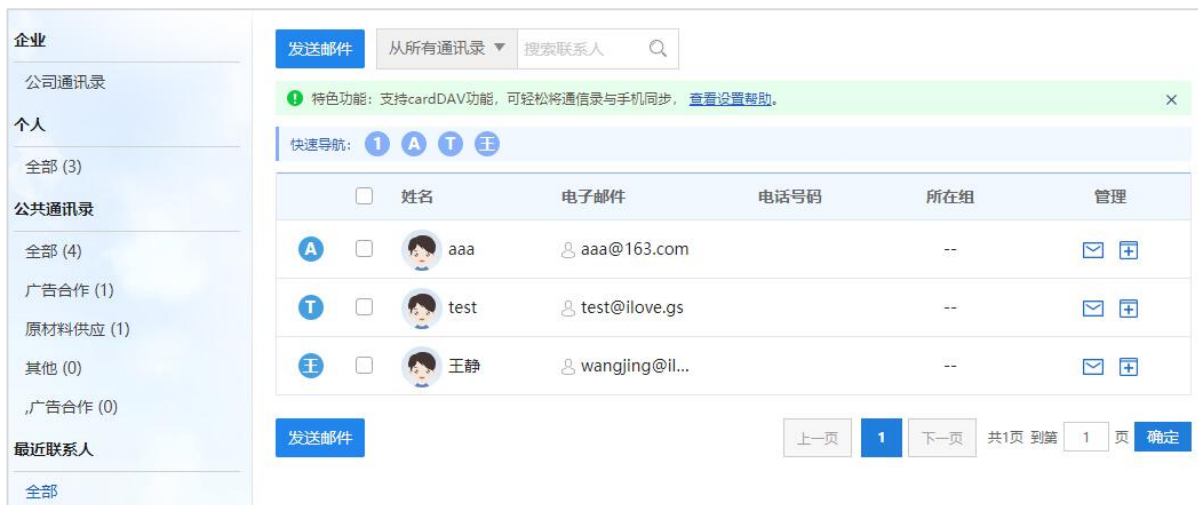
企业

公司通讯录

个人

全部 (3)

公共通讯录

全部 (4)

广告合作 (1)

原材料供应 (1)

其他 (0)

,广告合作 (0)

最近联系人

全部

发送邮件 从所有通讯录 ▼ 搜索联系人

特色功能：支持cardDAV功能，可轻松将通信录与手机同步， 查看设置帮助。 ×

快速导航： 1 A T 王

| | | 姓名 | 电子邮件 | 电话号码 | 所在组 | 管理 |
|---|---|---|---|---|---|---|
| A | | aaa | aaa@163.com | | -- | |
| T | | test | test@ilove.gs | | -- | |
| 王 | | 王静 | wangjing@il... | | -- | |

发送邮件

上一页 1 下一页 共1页 到第 1 页 确定